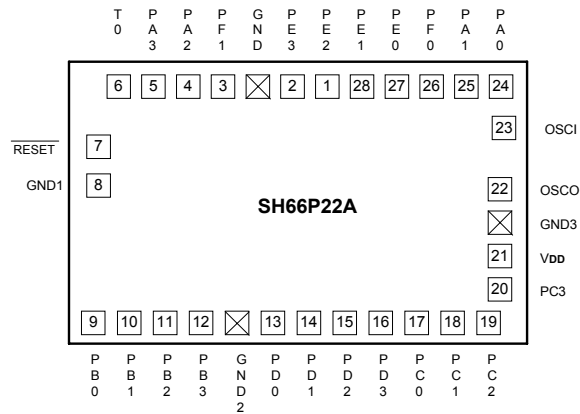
T0 PA3 PA2 PF1 GND PE3 PE2 PE1 PE0 PF0 PA1 PA0

6 5 4 3 2 1 28 27 26 25 24

23 OSCI

$\overline{\text{RESET}}$ 7

GND1 8

SH66P22A

22 OSCO

GND3

21 VDD

20 PC3

9 10 11 12 13 14 15 16 17 18 19

PB0 PB1 PB2 PB3 GND2 PD0 PD1 PD2 PD3 PC0 PC1 PC2